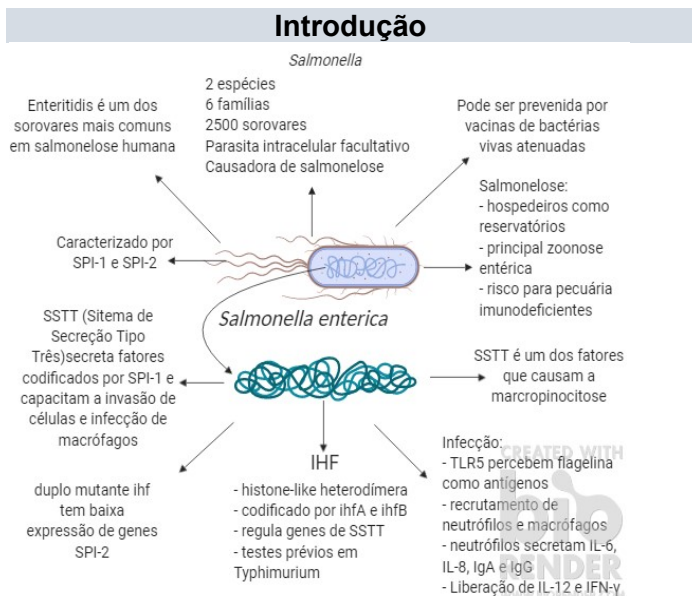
Introdução

Salmonella

2 espécies
6 famílias
2500 sorovares
Parasita intracelular facultativo
Causadora de salmonelose

Enteritidis é um dos sorovares mais comuns em salmonelose humana

Pode ser prevenida por vacinas de bactérias vivas atenuadas

Salmonelose:
- hospedeiros como reservatórios
- principal zoonose entérica
- risco para pecuária imunodeficientes

Caracterizado por SPI-1 e SPI-2

Salmonella enterica

SSTT (Sitema de Secreção Tipo Três)secreta fatores codificados por SPI-1 e capacitam a invasão de células e infecção de macrófagos

SSTT é um dos fatores que causam a marcropinocitose

IHF

- histone-like heterodímera
- codificado por ihfA e ihfB
- regula genes de SSTT
- testes prévios em Typhimurium

duplo mutante ihf tem baixa expressão de genes SPI-2

Infecção:
- TLR5 percebem flagelina como antígenos
- recrutamento de neutrófilos e macrófagos
- neutrófilos secretam IL-6, IL-8, IgA e IgG
- Liberação de IL-12 e IFN-γ

CREATED WITH
bio
RENDER